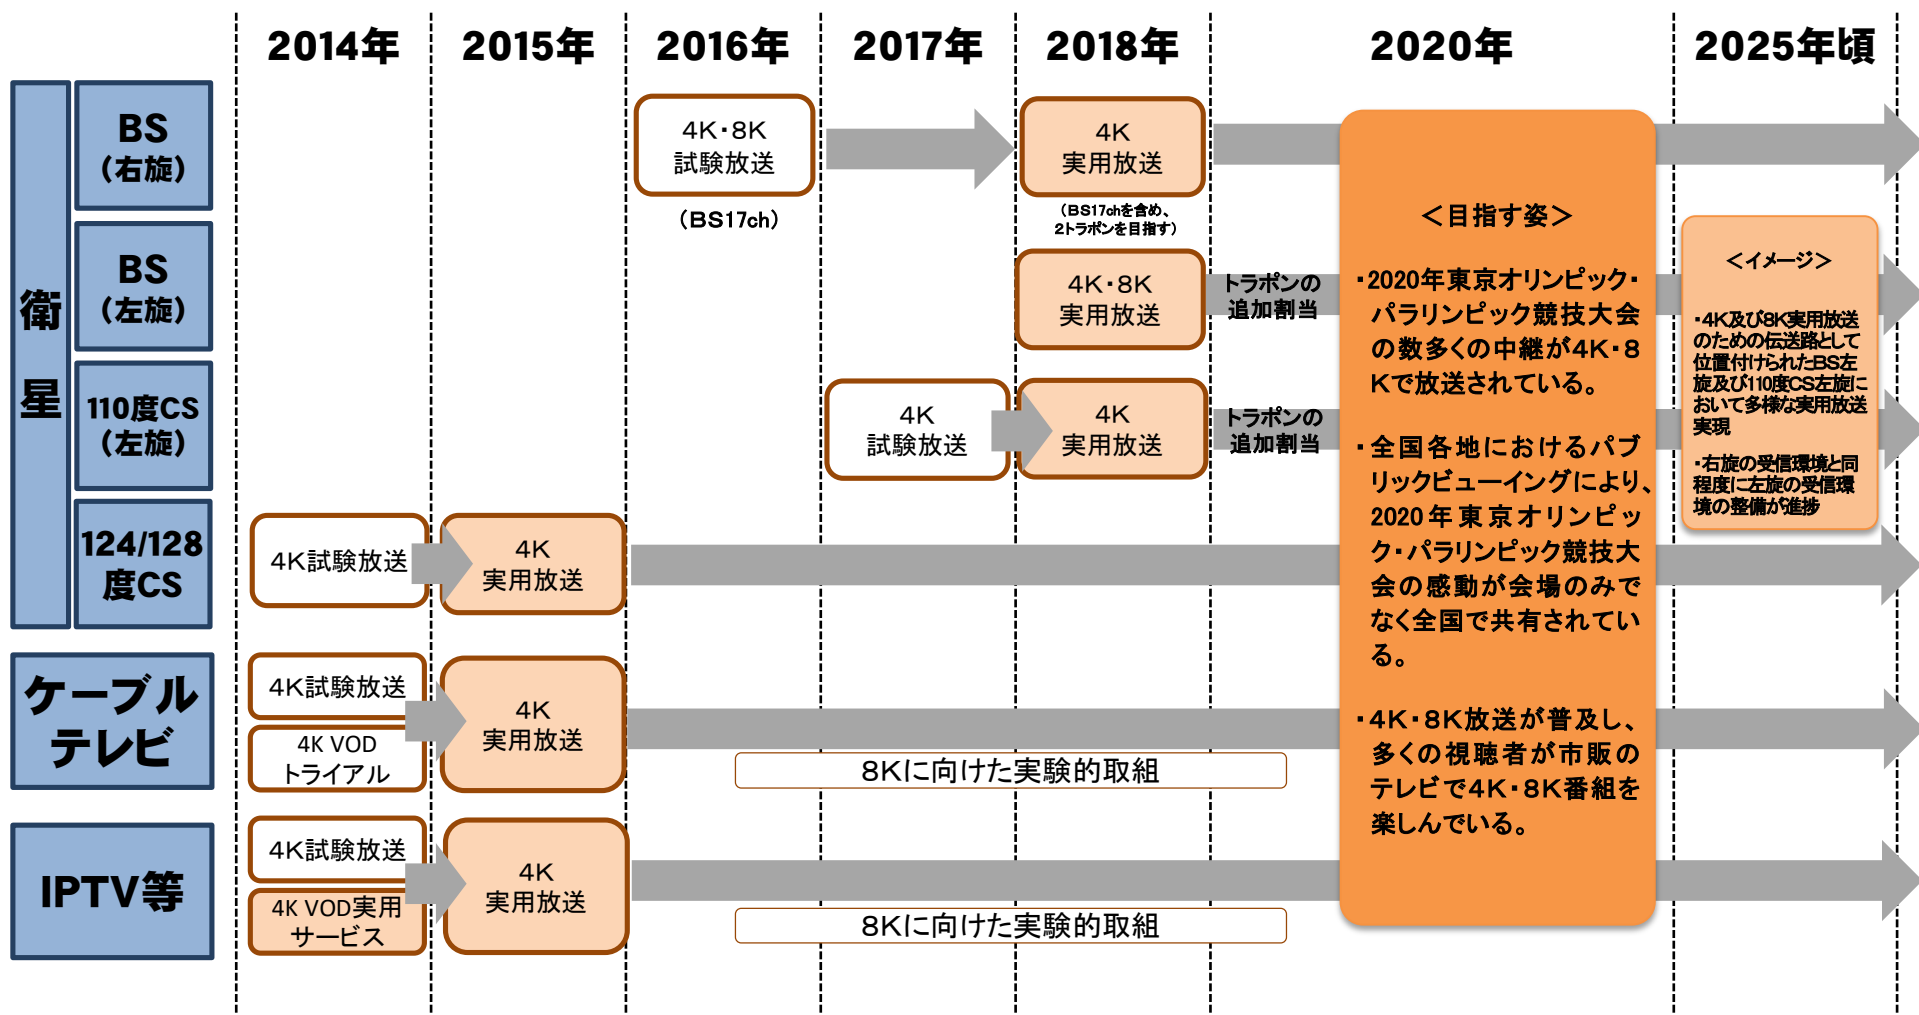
2014年 2015年 2016年 2017年 2018年 2020年 2025年頃

衛星

BS（右旋）

4K・8K試験放送

（BS17ch）

4K実用放送

（BS17chを含め、2トラポンを目指す）

BS（左旋）

4K・8K実用放送

トラポンの追加割当

110度CS（左旋）

4K試験放送

4K実用放送

トラポンの追加割当

124/128度CS

4K試験放送

4K実用放送

ケーブルテレビ

4K試験放送

4K VOD トライアル

4K実用放送

8Kに向けた実験的取組

IPTV等

4K試験放送

4K VOD実用サービス

4K実用放送

8Kに向けた実験的取組

＜目指す姿＞

・2020年東京オリンピック・パラリンピック競技大会の数多くの中継が4K・8Kで放送されている。

・全国各地におけるパブリックビューイングにより、2020年東京オリンピック・パラリンピック競技大会の感動が会場のみでなく全国で共有されている。

・4K・8K放送が普及し、多くの視聴者が市販のテレビで4K・8K番組を楽しんでいる。

＜イメージ＞

・4K及び8K実用放送のための伝送路として位置付けられたBS左旋及び110度CS左旋において多様な実用放送実現

・右旋の受信環境と同程度に左旋の受信環境の整備が進捗